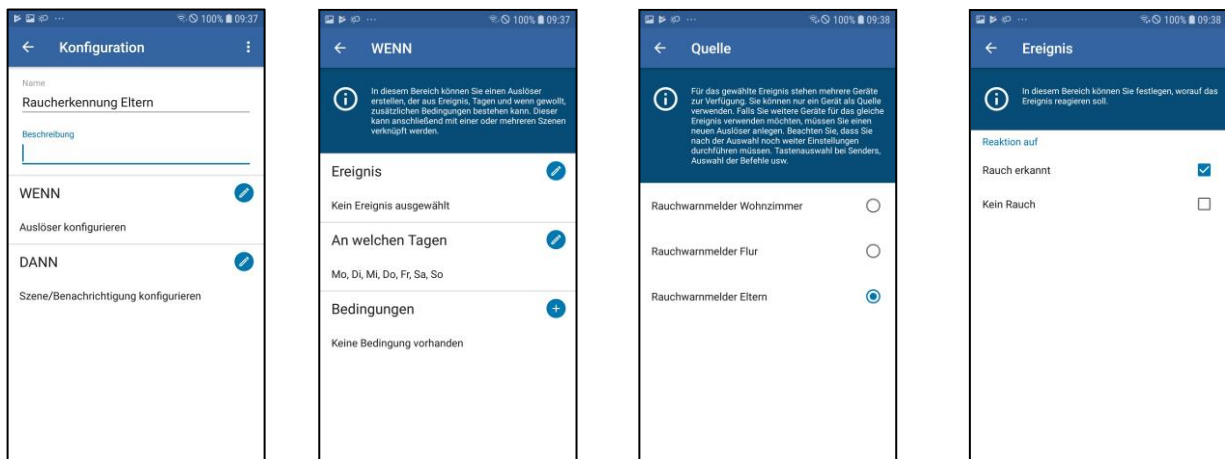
100% 09:37

Konfiguration

Name
Raucherkennung Eltern

Beschreibung

WENN

Auslöser konfigurieren

DANN

Szene/Benachrichtigung konfigurieren

100% 09:37

WENN

In diesem Bereich können Sie einen Auslöser erstellen, der aus Ereignis, Tagen und wenn gewollt, zusätzlichen Bedingungen bestehen kann. Dieser kann anschließend mit einer oder mehreren Szenen verknüpft werden.

Ereignis

Kein Ereignis ausgewählt

An welchen Tagen

Mo, Di, Mi, Do, Fr, Sa, So

Bedingungen

Keine Bedingung vorhanden

100% 09:38

Quelle

Für das gewählte Ereignis stehen mehrere Geräte zur Verfügung. Sie können nur ein Gerät als Quelle verwenden. Falls Sie weitere Geräte für das gleiche Ereignis verwenden möchten, müssen Sie einen neuen Auslöser anlegen. Beachten Sie, dass Sie nach der Auswahl noch weiter Einstellungen durchführen müssen. Tastenauswahl bei Senders, Auswahl der Befehle usw.

Rauchwarnmelder Wohnzimmer

Rauchwarnmelder Flur

Rauchwarnmelder Eltern

100% 09:38

Ereignis

In diesem Bereich können Sie festlegen, worauf das Ereignis reagieren soll.

Reaktion auf

Rauch erkannt

Kein Rauch